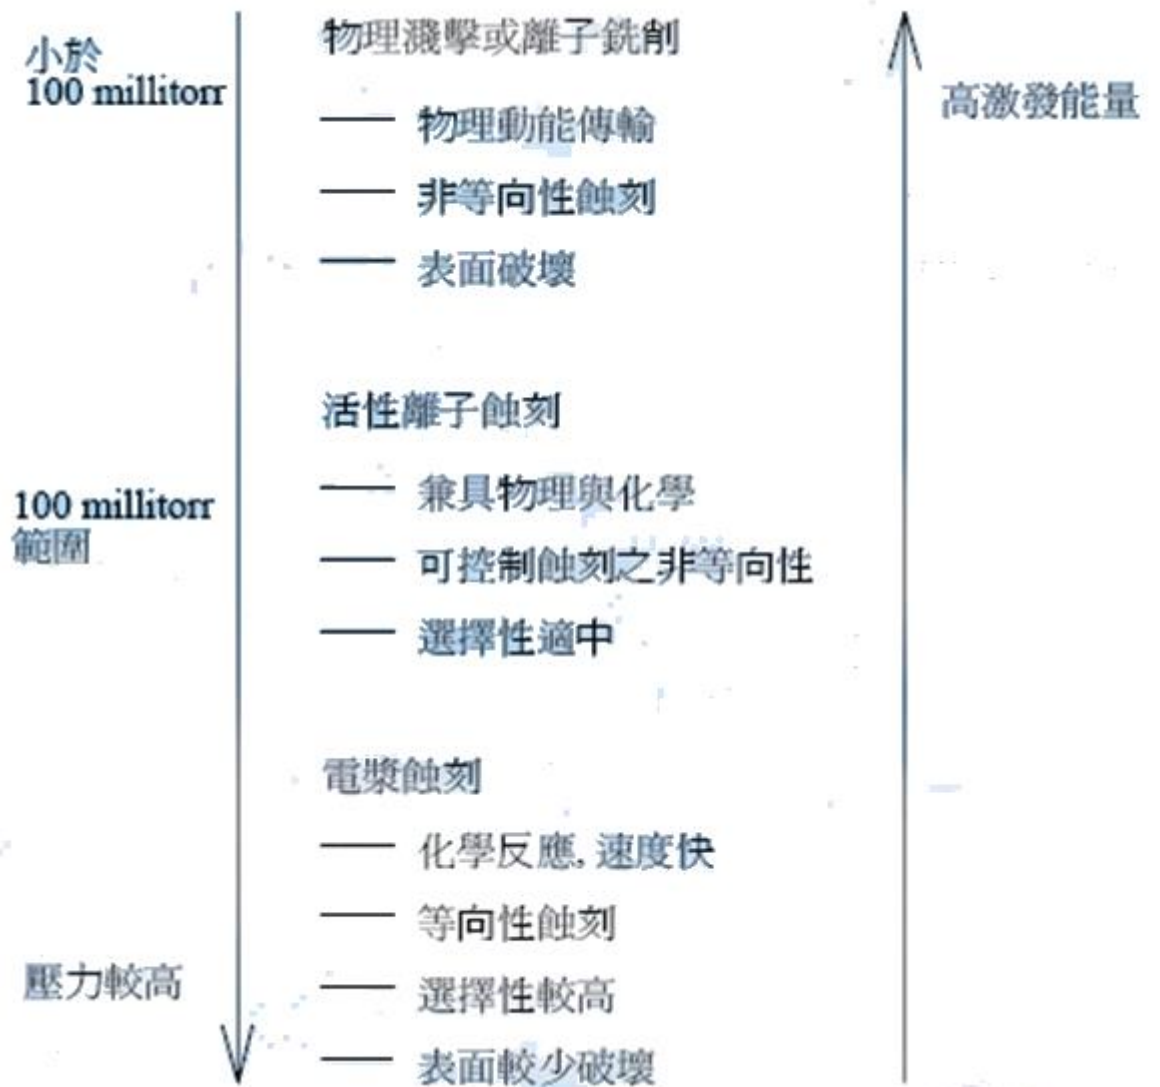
小於
100 millitorr

物理濺擊或離子銑削

— 物理動能傳輸

— 非等向性蝕刻

— 表面破壞

高激發能量

100 millitorr
範圍

活性離子蝕刻

— 兼具物理與化學

— 可控制蝕刻之非等向性

— 選擇性適中

電漿蝕刻

— 化學反應, 速度快

— 等向性蝕刻

壓力較高

— 選擇性較高

— 表面較少破壞